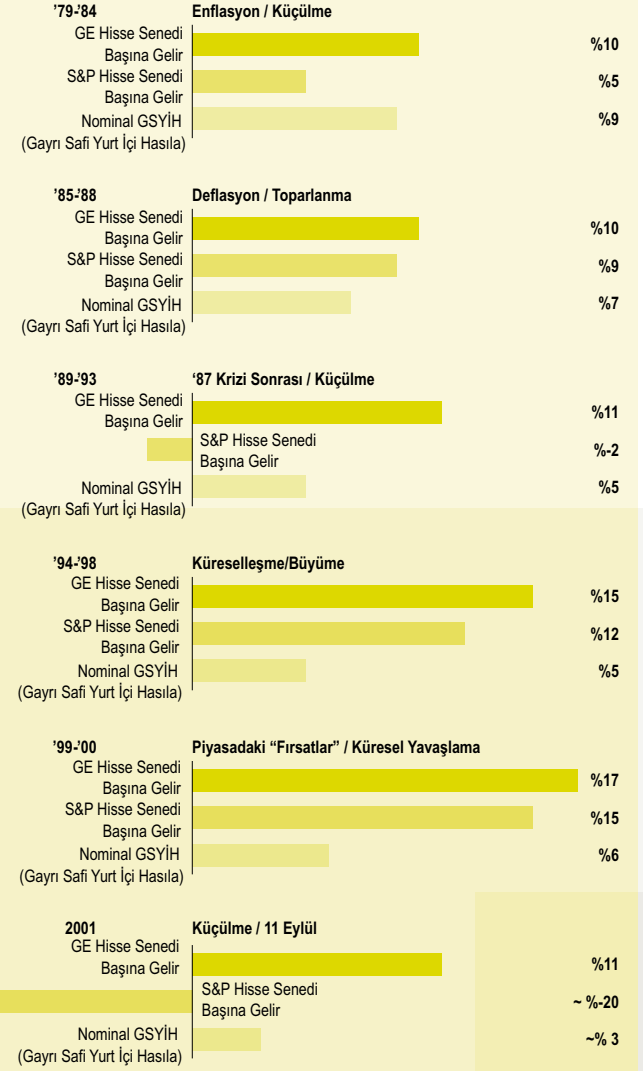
'79-'84
Enflasyon / Küçülme
GE Hisse Senedi Başına Gelir %10
S&P Hisse Senedi Başına Gelir %5
Nominal GSYİH (Gayrı Safi Yurt İçi Hasıla) %9

'85-'88
Deflasyon / Toparlanma
GE Hisse Senedi Başına Gelir %10
S&P Hisse Senedi Başına Gelir %9
Nominal GSYİH (Gayrı Safi Yurt İçi Hasıla) %7

'89-'93
'87 Krizi Sonrası / Küçülme
GE Hisse Senedi Başına Gelir %11
S&P Hisse Senedi Başına Gelir %-2
Nominal GSYİH (Gayrı Safi Yurt İçi Hasıla) %5

'94-'98
Küreselleşme/Büyüme
GE Hisse Senedi Başına Gelir %15
S&P Hisse Senedi Başına Gelir %12
Nominal GSYİH (Gayrı Safi Yurt İçi Hasıla) %5

'99-'00
Piyasadaki "Fırsatlar" / Küresel Yavaşlama
GE Hisse Senedi Başına Gelir %17
S&P Hisse Senedi Başına Gelir %15
Nominal GSYİH (Gayrı Safi Yurt İçi Hasıla) %6

2001
Küçülme / 11 Eylül
GE Hisse Senedi Başına Gelir %11
S&P Hisse Senedi Başına Gelir ~ %-20
Nominal GSYİH (Gayrı Safi Yurt İçi Hasıla) ~% 3